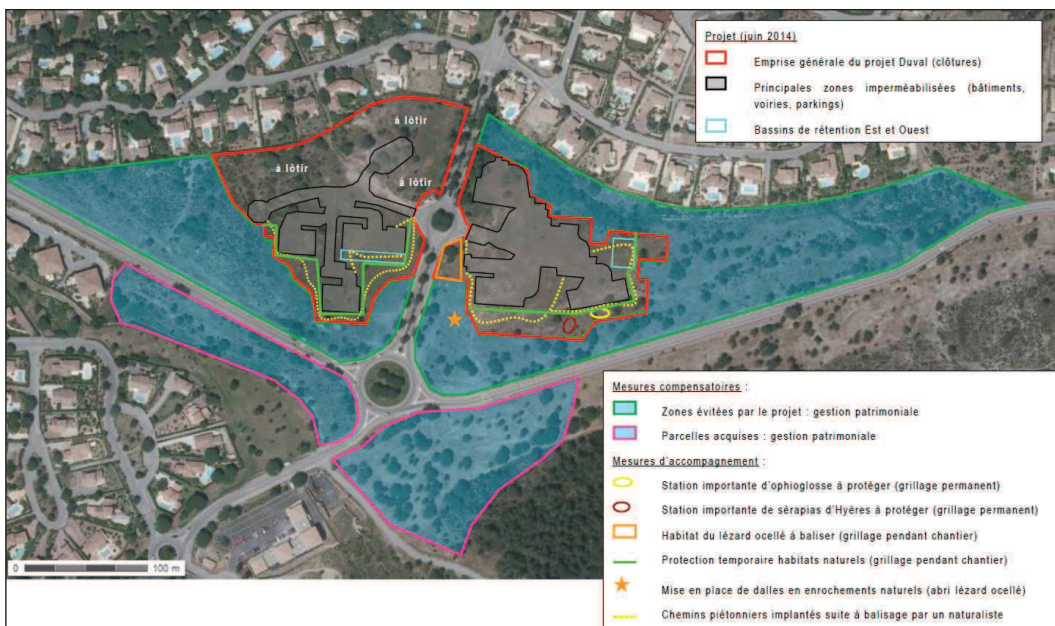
Projet (juin 2014)

Emprise générale du projet Duval (clôtures)

Principales zones imperméabilisées (bâtiments, voiries, parkings)

Bassins de rétention Est et Ouest

à lôtir

à lôtir

à lôtir

Mesures compensatoires :

Zones évitées par le projet : gestion patrimoniale

Parcelles acquises : gestion patrimoniale

Mesures d'accompagnement :

Station importante d'ophioglosse à protéger (grillage permanent)

Station importante de sérapias d'Hyères à protéger (grillage permanent)

Habitat du lézard ocellé à baliser (grillage pendant chantier)

Protection temporaire habitats naturels (grillage pendant chantier)

Mise en place de dalles en enrochements naturels (abri lézard ocellé)

Chemins piétonniers implantés suite à balisage par un naturaliste

0

100 m